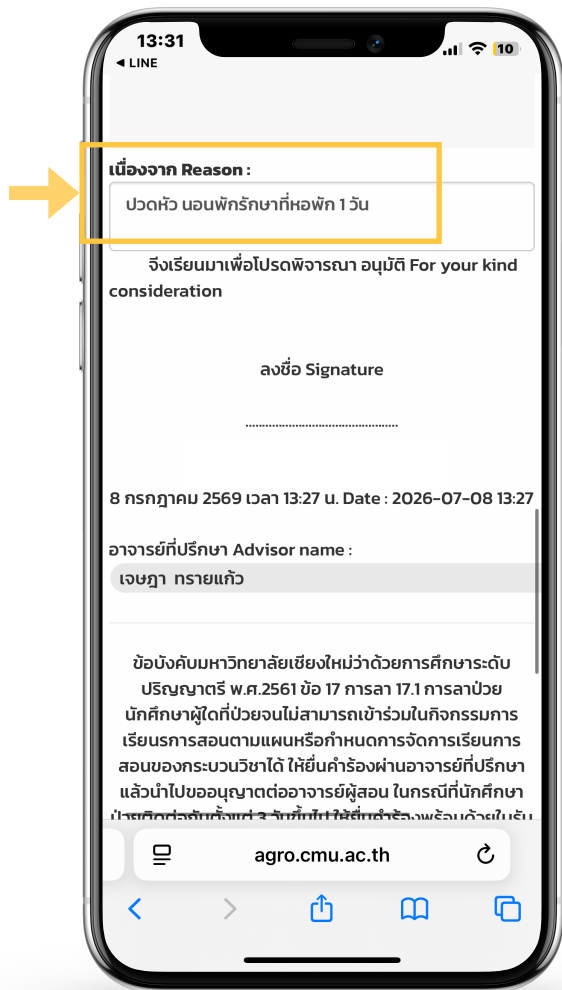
13:31
◀ LINE
10

เนื่องจาก Reason :

ปวดหัว นอนพักรักษาที่หอพัก 1 วัน

จึงเรียนมาเพื่อโปรดพิจารณา อนุมัติ For your kind consideration

ลงชื่อ Signature

..........................................

8 กรกฎาคม 2569 เวลา 13:27 น. Date : 2026-07-08 13:27

อาจารย์ที่ปรึกษา Advisor name :

เจษฎา ทรายแก้ว

ข้อบังคับมหาวิทยาลัยเชียงใหม่ว่าด้วยการศึกษาระดับปริญญาตรี พ.ศ.2561 ข้อ 17 การลา 17.1 การลาป่วย นักศึกษาผู้ใดที่ป่วยจนไม่สามารถเข้าร่วมในกิจกรรมการเรียนการสอนตามแผนหรือกำหนดการจัดการเรียนการสอนของกระบวนวิชาได้ ให้ยื่นคำร้องผ่านอาจารย์ที่ปรึกษาแล้วนำไปขออนุญาตต่ออาจารย์ผู้สอน ในกรณีที่นักศึกษา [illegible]

agro.cmu.ac.th